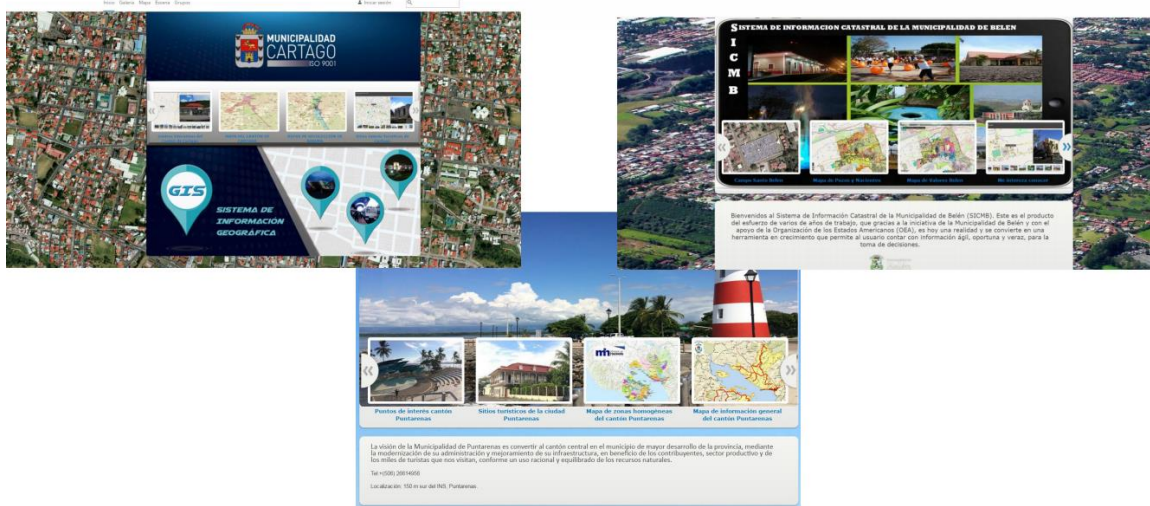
Inicio Galería Mapa Escena Grupos

Iniciar sesión

MUNICIPALIDAD CARTAGO ISO 9001

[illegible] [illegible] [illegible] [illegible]

GIS

SISTEMA DE INFORMACIÓN GEOGRÁFICA

SISTEMA DE INFORMACION CATASTRAL DE LA MUNICIPALIDAD DE BELEN

S I C M B

Campo Santo Belén

Mapa de Pozos y Nacientes

Mapa de Valores Belén

Mi sistema catastral

Bienvenidos al Sistema de Información Catastral de la Municipalidad de Belén (SICMB). Este es el producto del esfuerzo de varios de años de trabajo, que gracias a la iniciativa de la Municipalidad de Belén y con el apoyo de la Organización de los Estados Americanos (OEA), es hoy una realidad y se convierte en una herramienta en crecimiento que permite al usuario contar con información ágil, oportuna y veraz, para la toma de decisiones.

Puntos de interés cantón Puntarenas

Sitios turísticos de la ciudad Puntarenas

Mapa de zonas homogéneas del cantón Puntarenas

Mapa de información general del cantón Puntarenas

La visión de la Municipalidad de Puntarenas es convertir al cantón central en el municipio de mayor desarrollo de la provincia, mediante la modernización de su administración y mejoramiento de su infraestructura, en beneficio de los contribuyentes, sector productivo y de los miles de turistas que nos visitan, conforme un uso racional y equilibrado de los recursos naturales.

Tel:+(506) 26614600

Localización: 100 m sur del INS, Puntarenas.